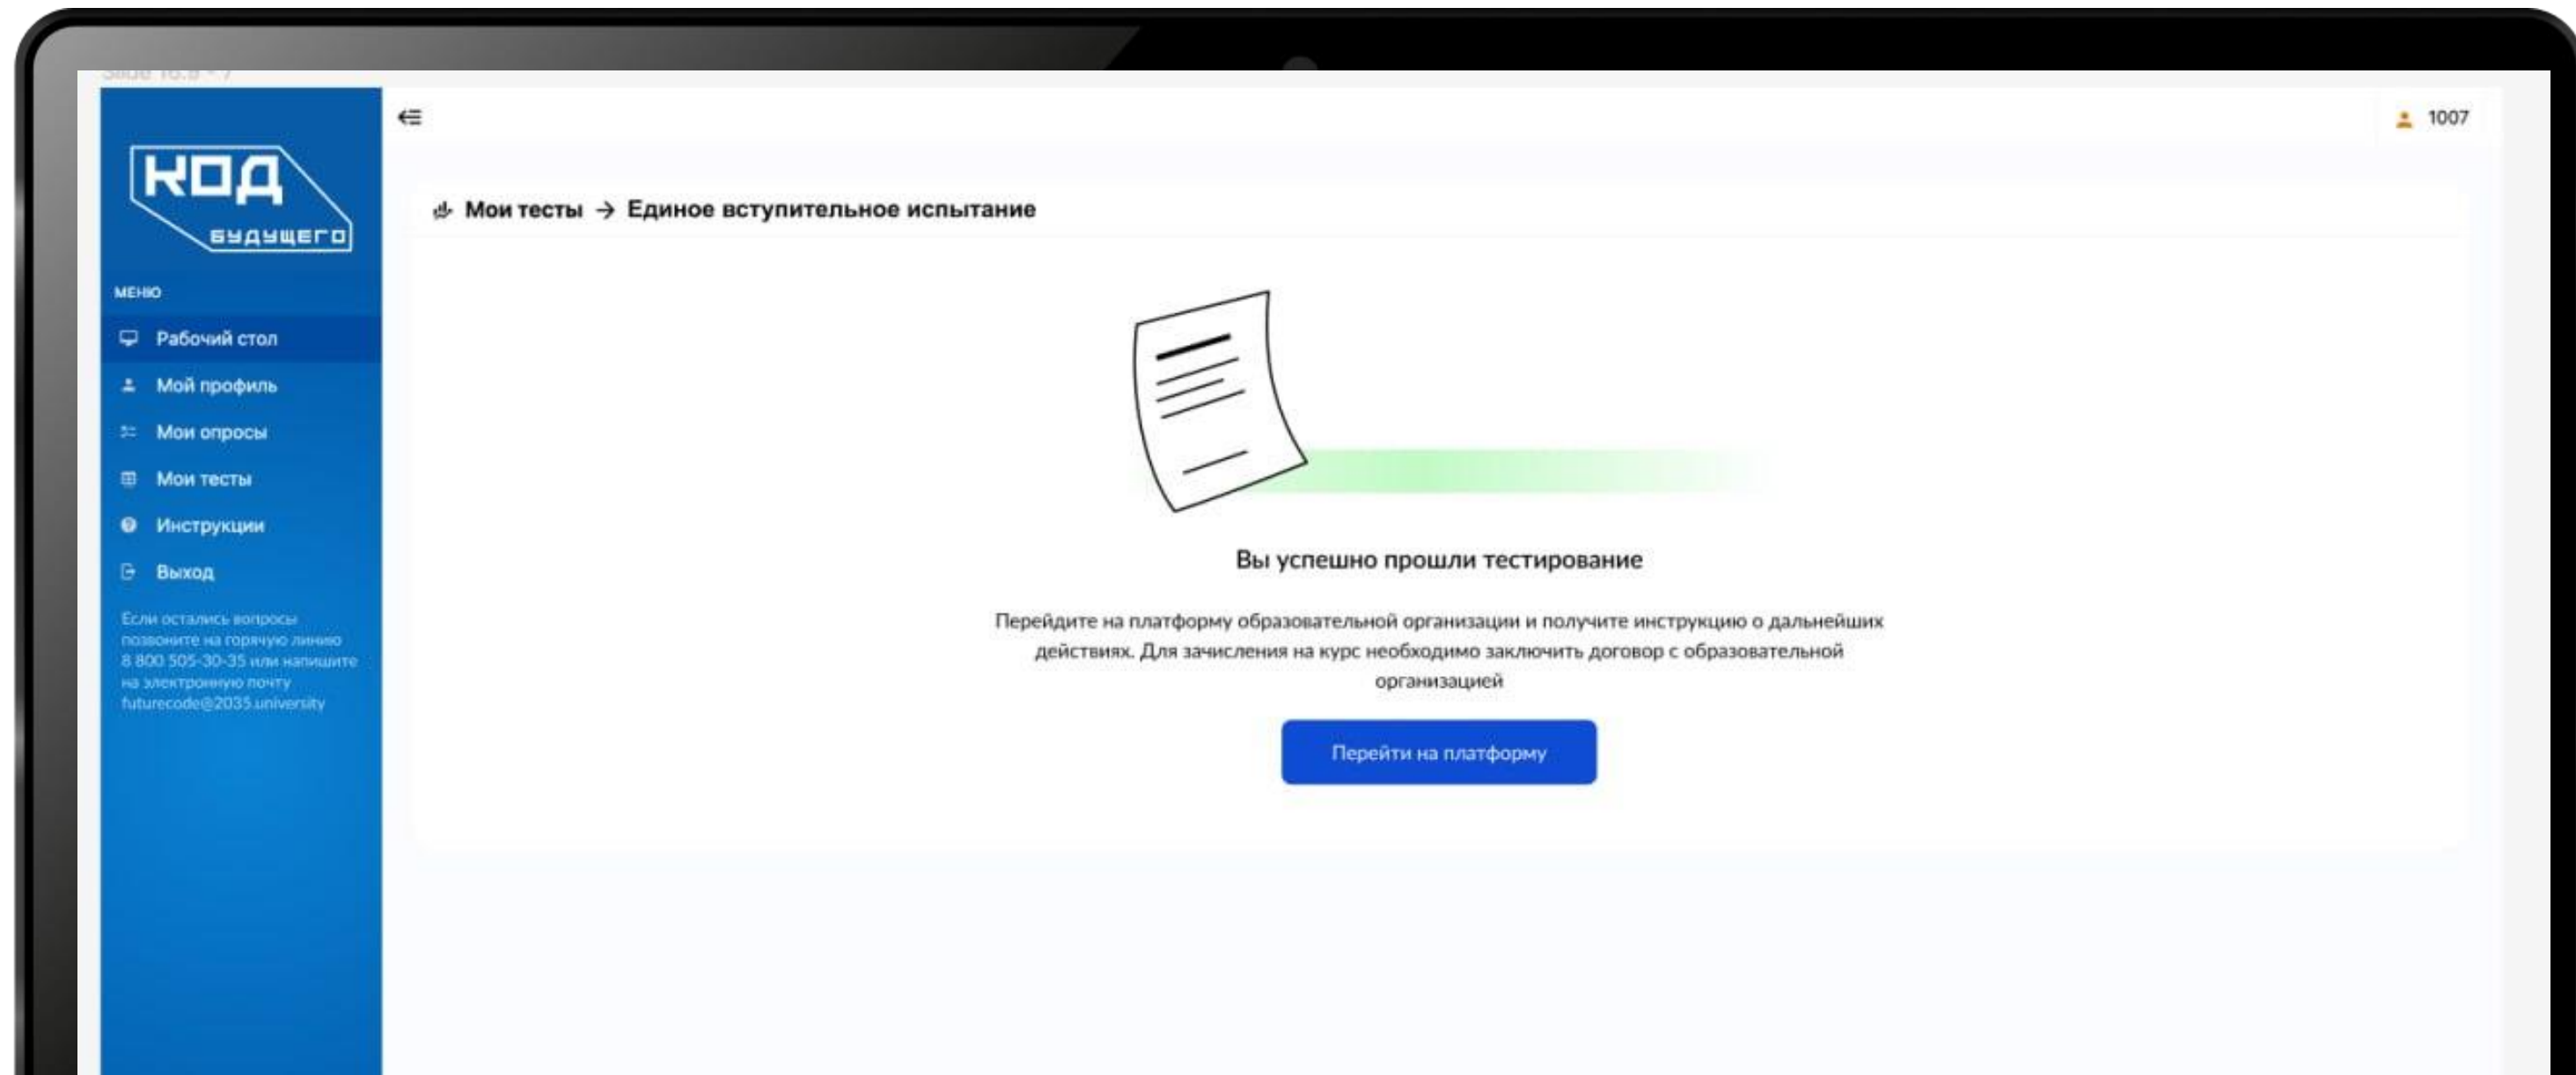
Slide 16:9 - 7

КОД будущего

МЕНЮ

Рабочий стол

Мой профиль

Мои опросы

Мои тесты

Инструкции

Выход

Если остались вопросы позвоните на горячую линию 8 800 505-30-35 или напишите на электронную почту futurecode@2035.university

1007

Мои тесты → Единое вступительное испытание

Вы успешно прошли тестирование

Перейдите на платформу образовательной организации и получите инструкцию о дальнейших действиях. Для зачисления на курс необходимо заключить договор с образовательной организацией

Перейти на платформу